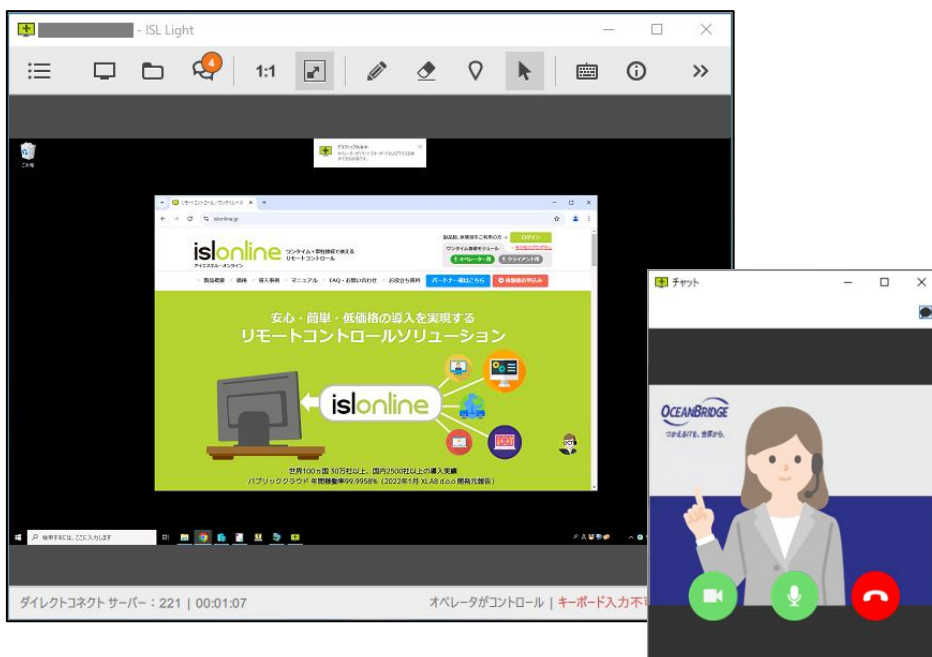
- ISL Light

4

1:1

>>

ごみ箱

リモートコントロール/ワンタイム ×

islonline.jp

islonline ワンタイム+常時接続で使える リモートコントロール

アイエスエル・オンライン

製品概要 価格 導入事例 マニュアル FAQ・お問い合わせ お役立ち資料

パートナー様はこちら

ログイン

安心・簡単・低価格の導入を実現する

リモートコントロールソリューション

islonline

世界100カ国 30万社以上、国内2500社以上の導入実績

パブリッククラウド 年間稼働率99.9958%（2022年1月 XLAB d.o.o.調べ）

検索するには、ここに入力します

チャット

OCEANBRIDGE

つかえるITを、世界から。

ダイレクトコネクト サーバー：221 | 00:01:07

オペレータがコントロール | キーボード入力不